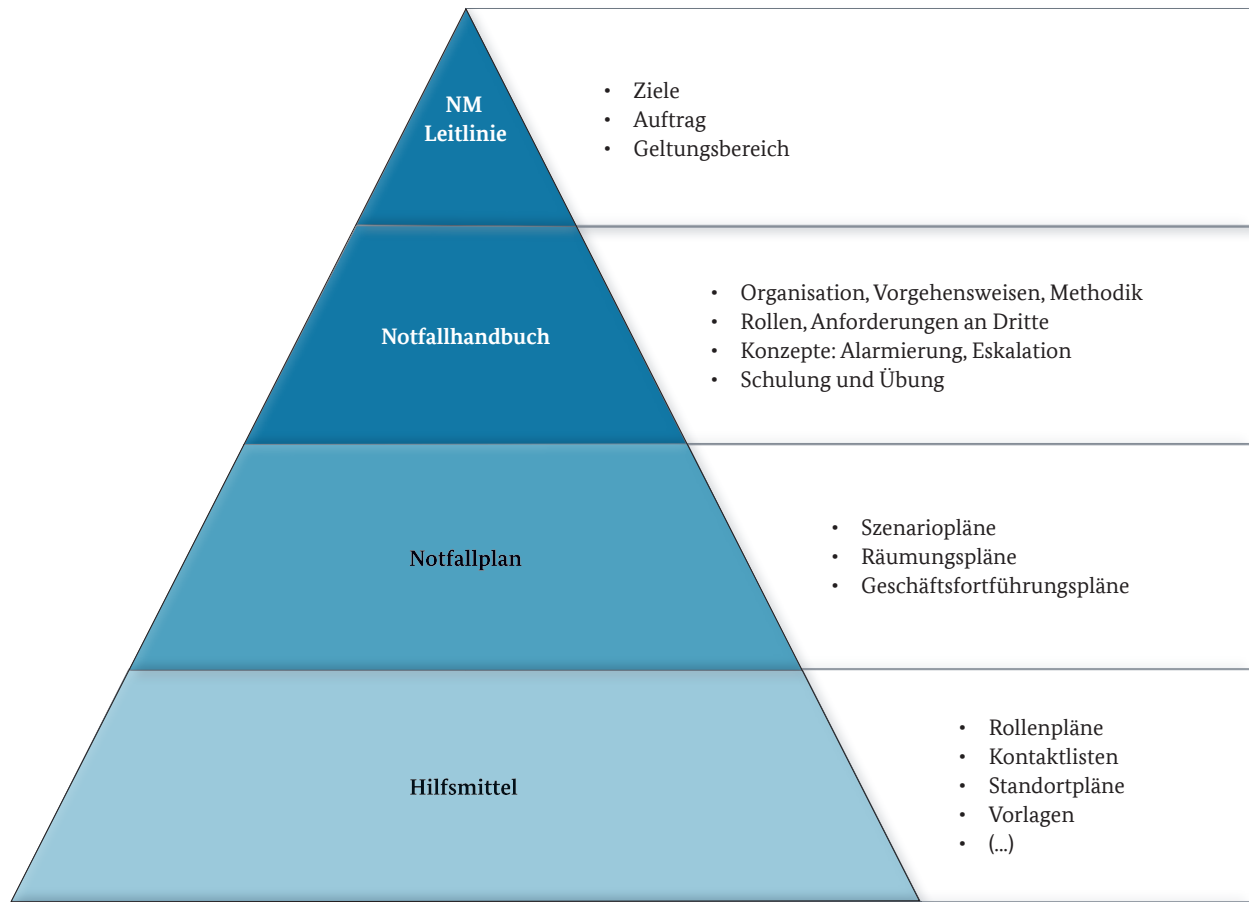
NM
Leitlinie

- Ziele
- Auftrag
- Geltungsbereich

Notfallhandbuch

- Organisation, Vorgehensweisen, Methodik
- Rollen, Anforderungen an Dritte
- Konzepte: Alarmierung, Eskalation
- Schulung und Übung

Notfallplan

- Szenariopläne
- Räumungspläne
- Geschäftsfortführungspläne

Hilfsmittel

- Rollenpläne
- Kontaktlisten
- Standortpläne
- Vorlagen
- (...)